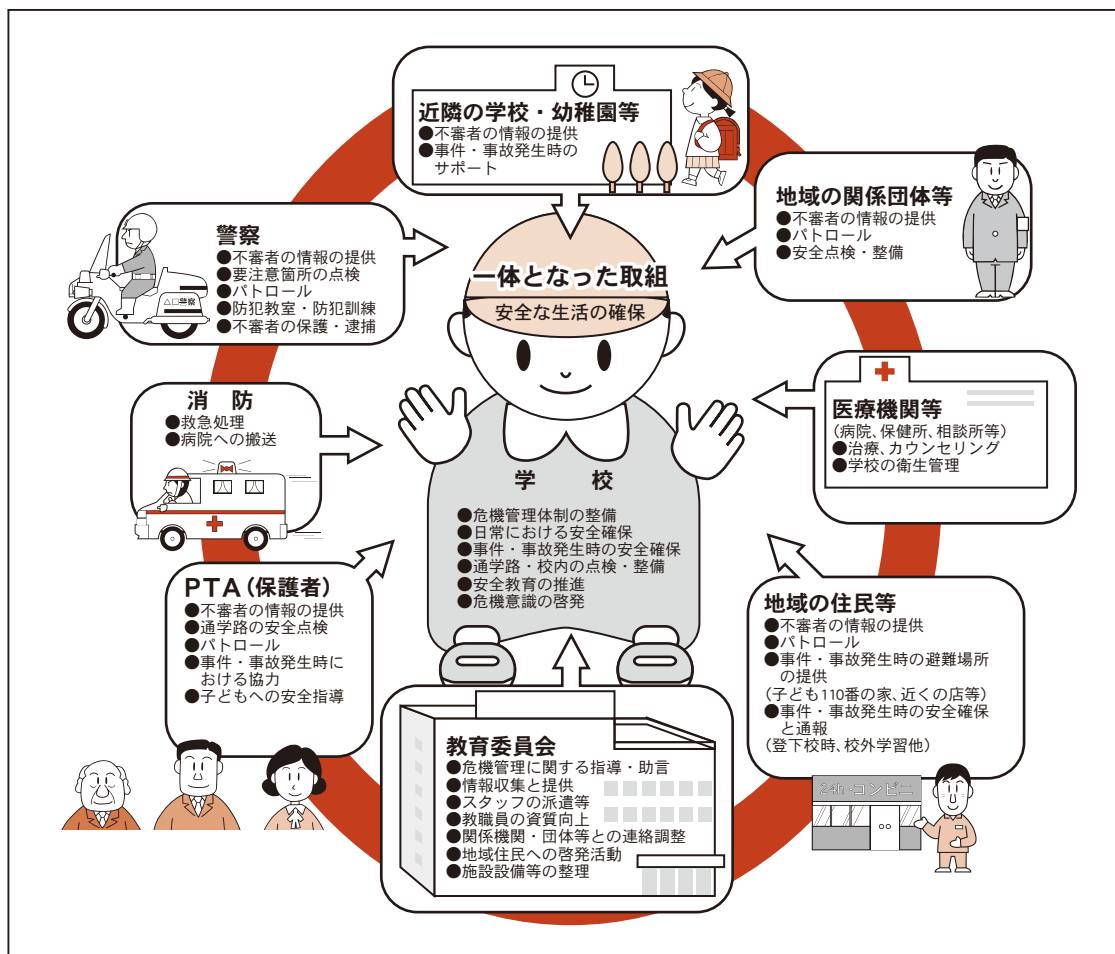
近隣の学校・幼稚園等
●不審者の情報の提供
●事件・事故発生時のサポート

地域の関係団体等
●不審者の情報の提供
●パトロール
●安全点検・整備

警察
●不審者の情報の提供
●要注意箇所の点検
●パトロール
●防犯教室・防犯訓練
●不審者の保護・逮捕

△□警察

一体となった取組
安全な生活の確保

消　防
●救急処理
●病院への搬送

医療機関等
（病院、保健所、相談所等）
●治療、カウンセリング
●学校の衛生管理

学　校
●危機管理体制の整備
●日常における安全確保
●事件・事故発生時の安全確保
●通学路・校内の点検・整備
●安全教育の推進
●危機意識の啓発

PTA（保護者）
●不審者の情報の提供
●通学路の安全点検
●パトロール
●事件・事故発生時における協力
●子どもへの安全指導

地域の住民等
●不審者の情報の提供
●パトロール
●事件・事故発生時の避難場所の提供
（子ども110番の家、近くの店等）
●事件・事故発生時の安全確保と通報
（登下校時、校外学習他）

教育委員会
●危機管理に関する指導・助言
●情報収集と提供
●スタッフの派遣等
●教職員の資質向上
●関係機関・団体等との連絡調整
●地域住民への啓発活動
●施設設備等の整理

24h コンビニ